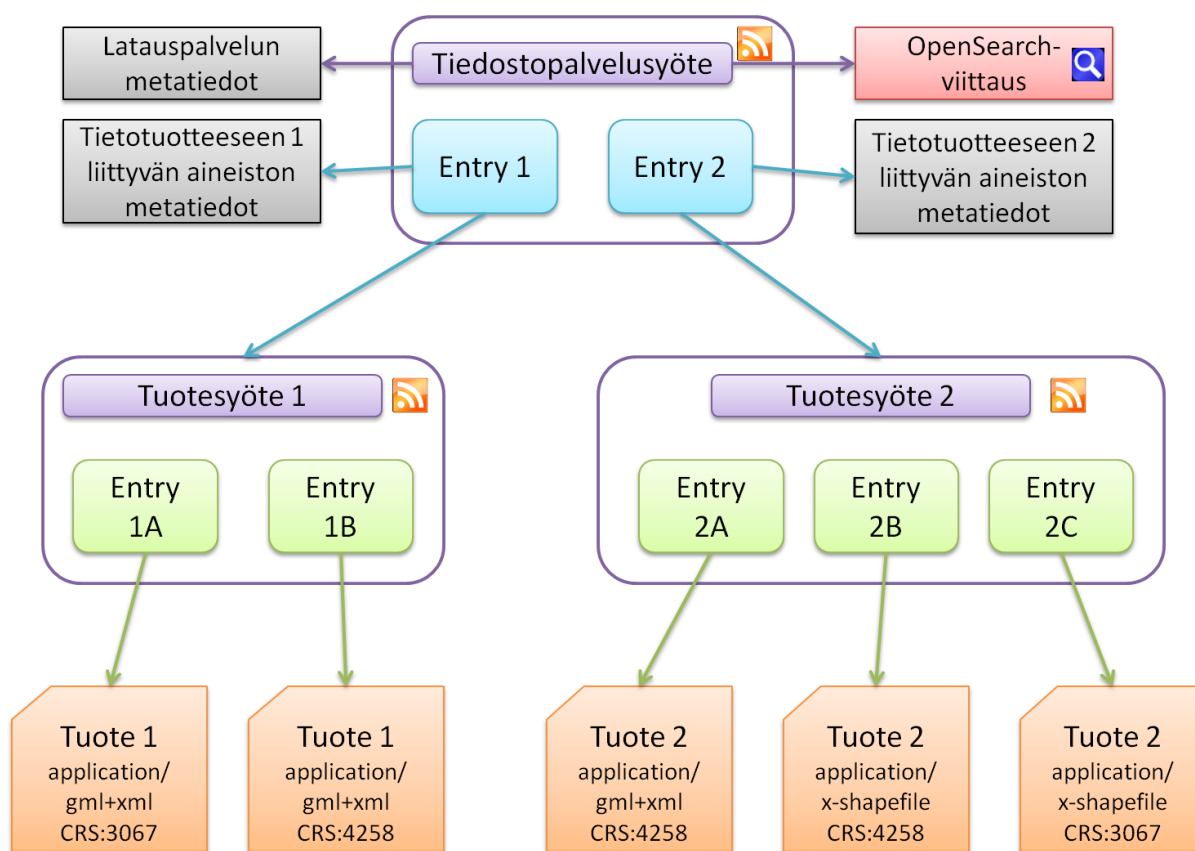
Latauspalvelun metatiedot

Tiedostopalvelusyöte

OpenSearch-viittaus

Tietotuotteeseen 1 liittyvän aineiston metatiedot

Entry 1

Entry 2

Tietotuotteeseen 2 liittyvän aineiston metatiedot

Tuotesyöte 1

Entry 1A

Entry 1B

Tuotesyöte 2

Entry 2A

Entry 2B

Entry 2C

Tuote 1 application/ gml+xml CRS:3067

Tuote 1 application/ gml+xml CRS:4258

Tuote 2 application/ gml+xml CRS:4258

Tuote 2 application/ x-shapefile CRS:4258

Tuote 2 application/ x-shapefile CRS:3067